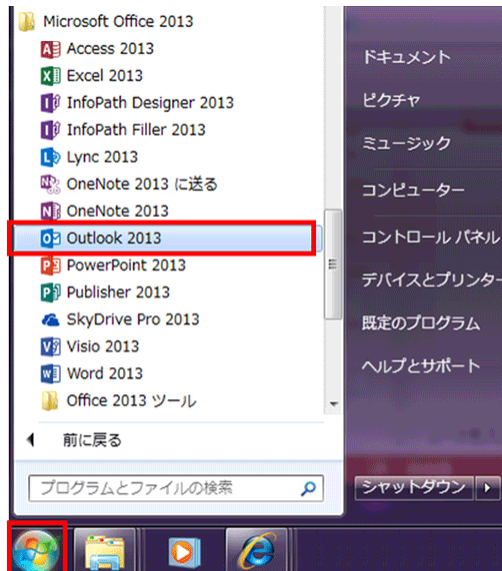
Microsoft Office 2013
Access 2013
Excel 2013
InfoPath Designer 2013
InfoPath Filler 2013
Lync 2013
OneNote 2013 に送る
OneNote 2013
Outlook 2013
PowerPoint 2013
Publisher 2013
SkyDrive Pro 2013
Visio 2013
Word 2013
Office 2013 ツール

前に戻る

プログラムとファイルの検索

ドキュメント
ピクチャ
ミュージック
コンピューター
コントロール パネル
デバイスとプリンター
既定のプログラム
ヘルプとサポート

シャットダウン